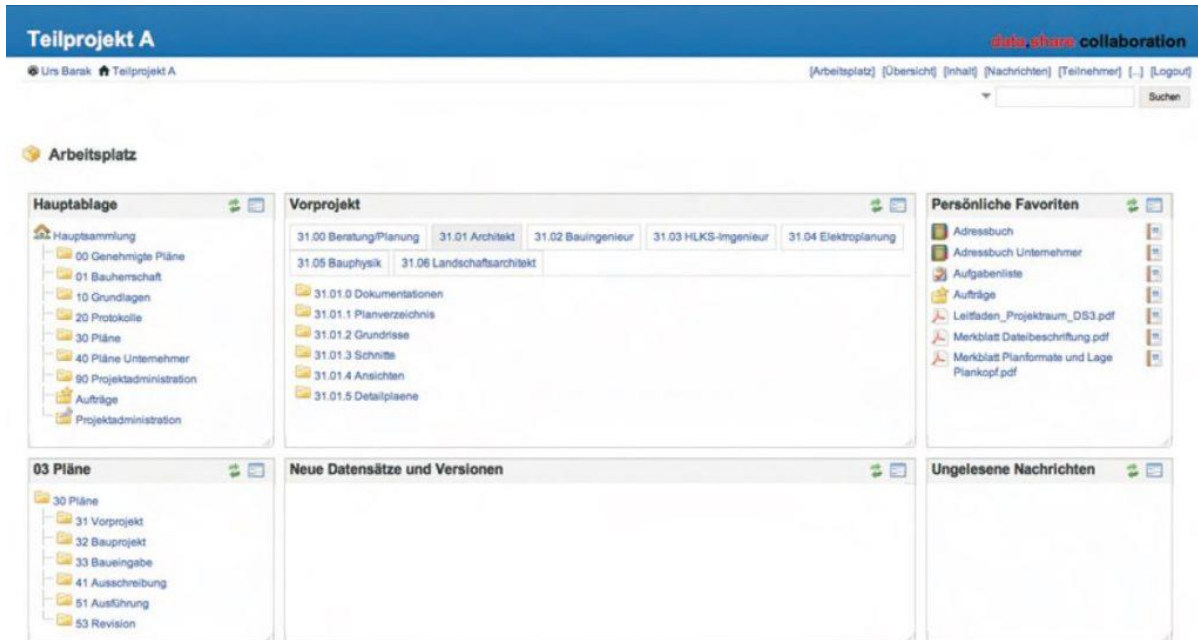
Teilprojekt A

data.share collaboration

Urs Barak Teilprojekt A

[Arbeitsplatz] [Übersicht] [Inhalt] [Nachrichten] [Teilnehmer] [...] [Logout]

Suchen

Arbeitsplatz

Hauptablage

Hauptsammlung
00 Genehmigte Pläne
01 Bauherrschaft
10 Grundlagen
20 Protokolle
30 Pläne
40 Pläne Unternehmer
90 Projektadministration
Aufträge
Projektadministration

Vorprojekt

31.00 Beratung/Planung
31.01 Architekt
31.02 Bauingenieur
31.03 HLKS-Ingenieur
31.04 Elektroplanung
31.05 Bauphysik
31.06 Landschaftsarchitekt

31.01.0 Dokumentationen
31.01.1 Planverzeichnis
31.01.2 Grundrisse
31.01.3 Schnitte
31.01.4 Ansichten
31.01.5 Detailplaene

Persönliche Favoriten

Adressbuch
Adressbuch Unternehmer
Aufgabenliste
Aufträge
Leitfaden_Projektraum_DS3.pdf
Merkblatt Dateibeschriftung.pdf
Merkblatt Planformate und Lage Plankopf.pdf

03 Pläne

30 Pläne
31 Vorprojekt
32 Bauprojekt
33 Baueingabe
41 Ausschreibung
51 Ausführung
53 Revision

Neue Datensätze und Versionen

Ungelesene Nachrichten